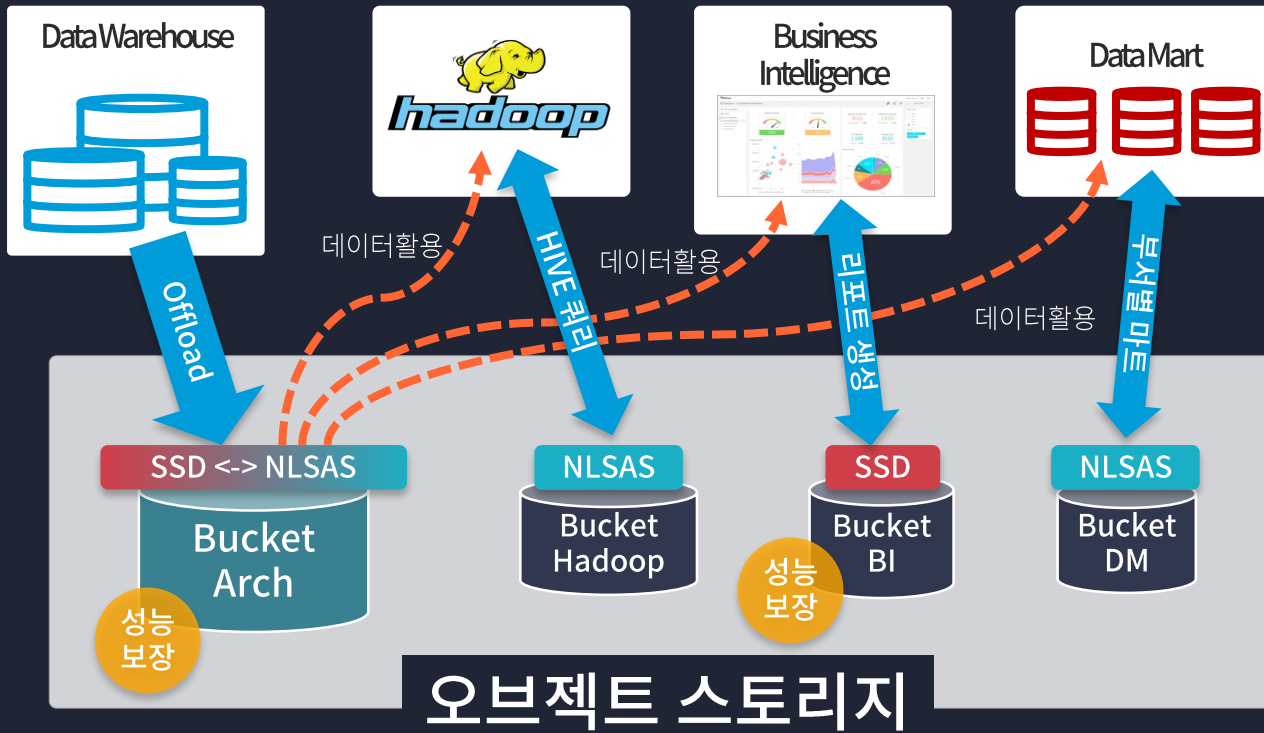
Data Warehouse

hadoop

Business Intelligence

Data Mart

데이터활용

데이터활용

데이터활용

Offload

HIVE 쿼리

리포트 생성

부서별 마트

SSD <-> NLSAS

Bucket Arch

NLSAS

Bucket Hadoop

SSD

Bucket BI

NLSAS

Bucket DM

성능 보장

성능 보장

오브젝트 스토리지